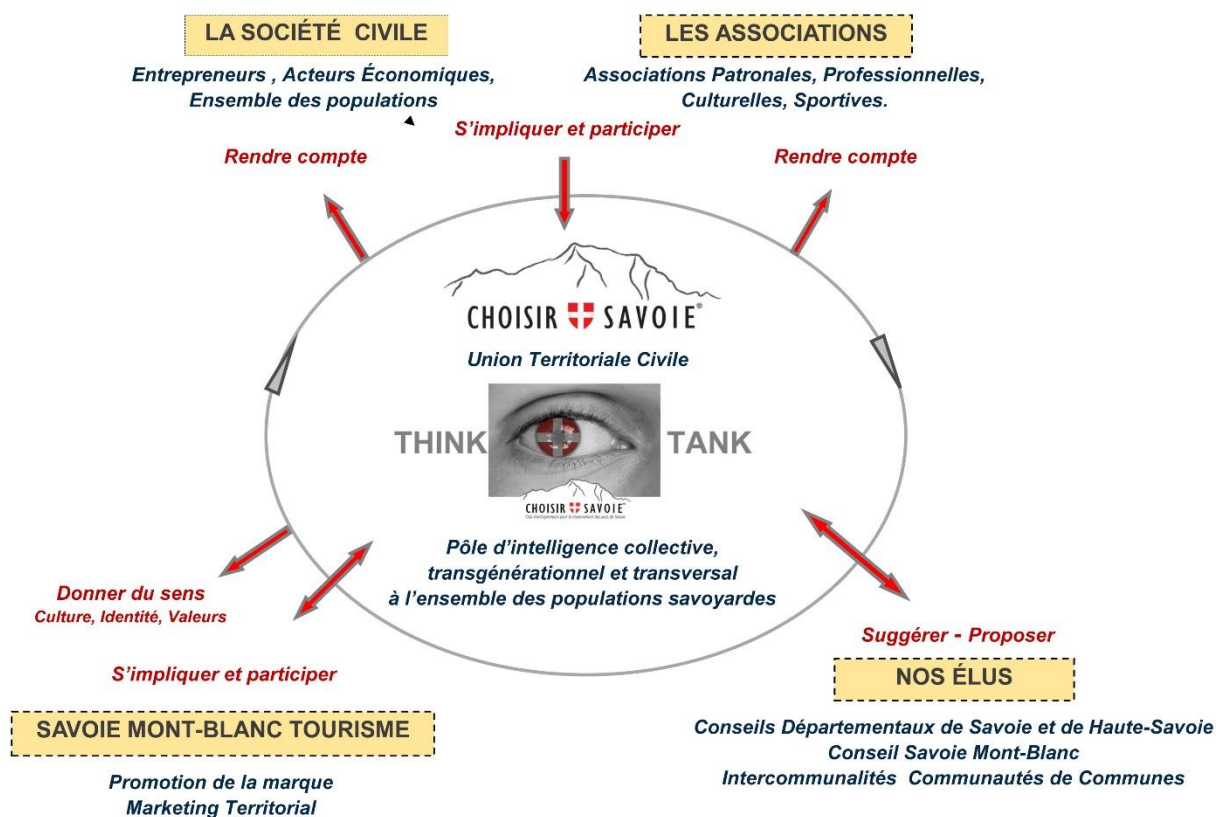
LA SOCIÉTÉ CIVILE

Entrepreneurs , Acteurs Économiques, Ensemble des populations

LES ASSOCIATIONS

Associations Patronales, Professionnelles, Culturelles, Sportives.

S'impliquer et participer

Rendre compte

Rendre compte

CHOISIR SAVOIE®

Union Territoriale Civile

THINK

TANK

CHOISIR SAVOIE

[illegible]

Pôle d'intelligence collective, transgénérationnel et transversal à l'ensemble des populations savoyardes

Donner du sens
Culture, Identité, Valeurs

S'impliquer et participer

Suggérer - Proposer

NOS ÉLUS

SAVOIE MONT-BLANC TOURISME

Promotion de la marque
Marketing Territorial

Conseils Départementaux de Savoie et de Haute-Savoie
Conseil Savoie Mont-Blanc
Intercommunalités Communautés de Communes